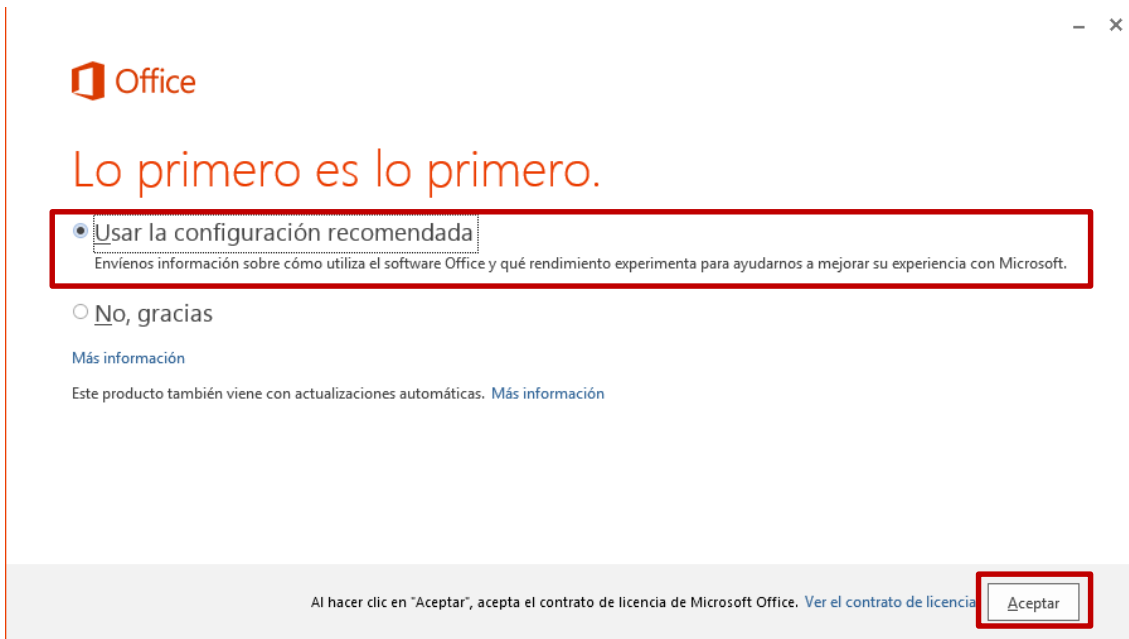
– ×

Office

Lo primero es lo primero.

Usar la configuración recomendada
Envíenos información sobre cómo utiliza el software Office y qué rendimiento experimenta para ayudarnos a mejorar su experiencia con Microsoft.

No, gracias

Más información

Este producto también viene con actualizaciones automáticas. Más información

Al hacer clic en "Aceptar", acepta el contrato de licencia de Microsoft Office. Ver el contrato de licencia

Aceptar